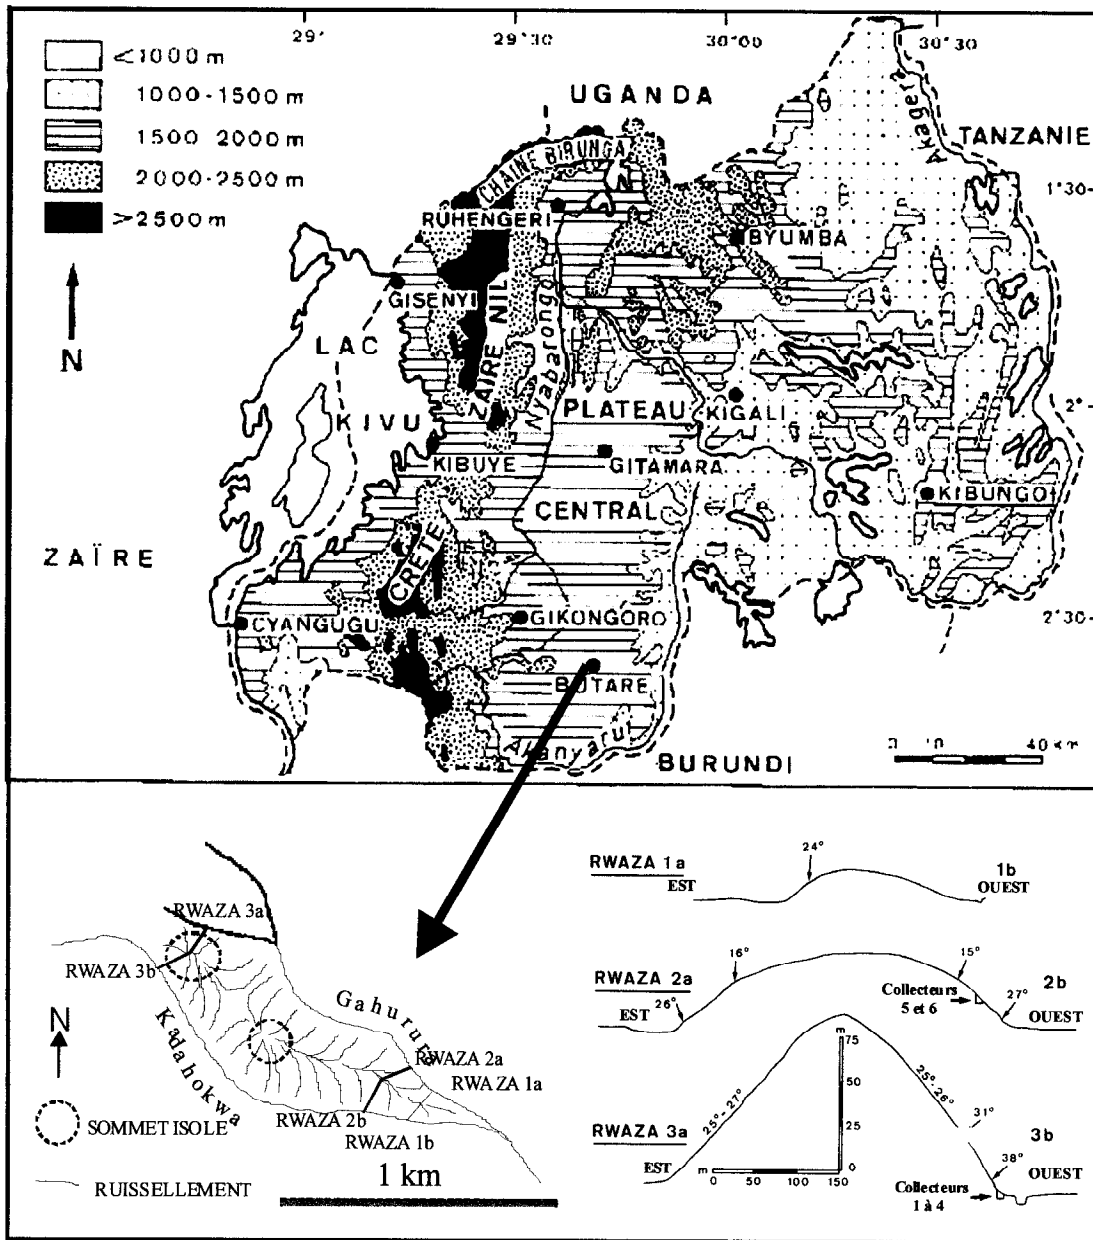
<1000 m
1000-1500 m
1500 2000 m
2000-2500 m
>2500 m

N

29°
29°30
30°00
30°30

UGANDA
TANZANIE
CHAINE BIRUNGA
RUHENGERI
BYUMBA
GISENYI
LAC
KIVU
ZAIRE NIL
Nyabarongo
PLATEAU
KIGALI
KIBUYE
GITAMARA
CENTRAL
KIBUNGO
ZAÏRE
CRETE
CYANGUGU
GIKONGORO
BUTARE
Akanyaru
Akagera
BURUNDI
1°30-
2°-
2°30-
0 10 40 km

RWAZA 3a
RWAZA 3b
N
Kadahokwa
Gahurura
RWAZA 2a
RWAZA 1a
RWAZA 2b
RWAZA 1b
SOMMET ISOLE
RUISSELLEMENT
1 km

RWAZA 1a
EST
24°
1b
OUEST

RWAZA 2a
EST
26°
16°
15°
Collecteurs 5 et 6
27°
2b
OUEST

RWAZA 3a
EST
25°-27°
m
75
50
25
0
25°-26°
31°
38°
3b
OUEST
Collecteurs 1 à 4
m 0 50 100 150